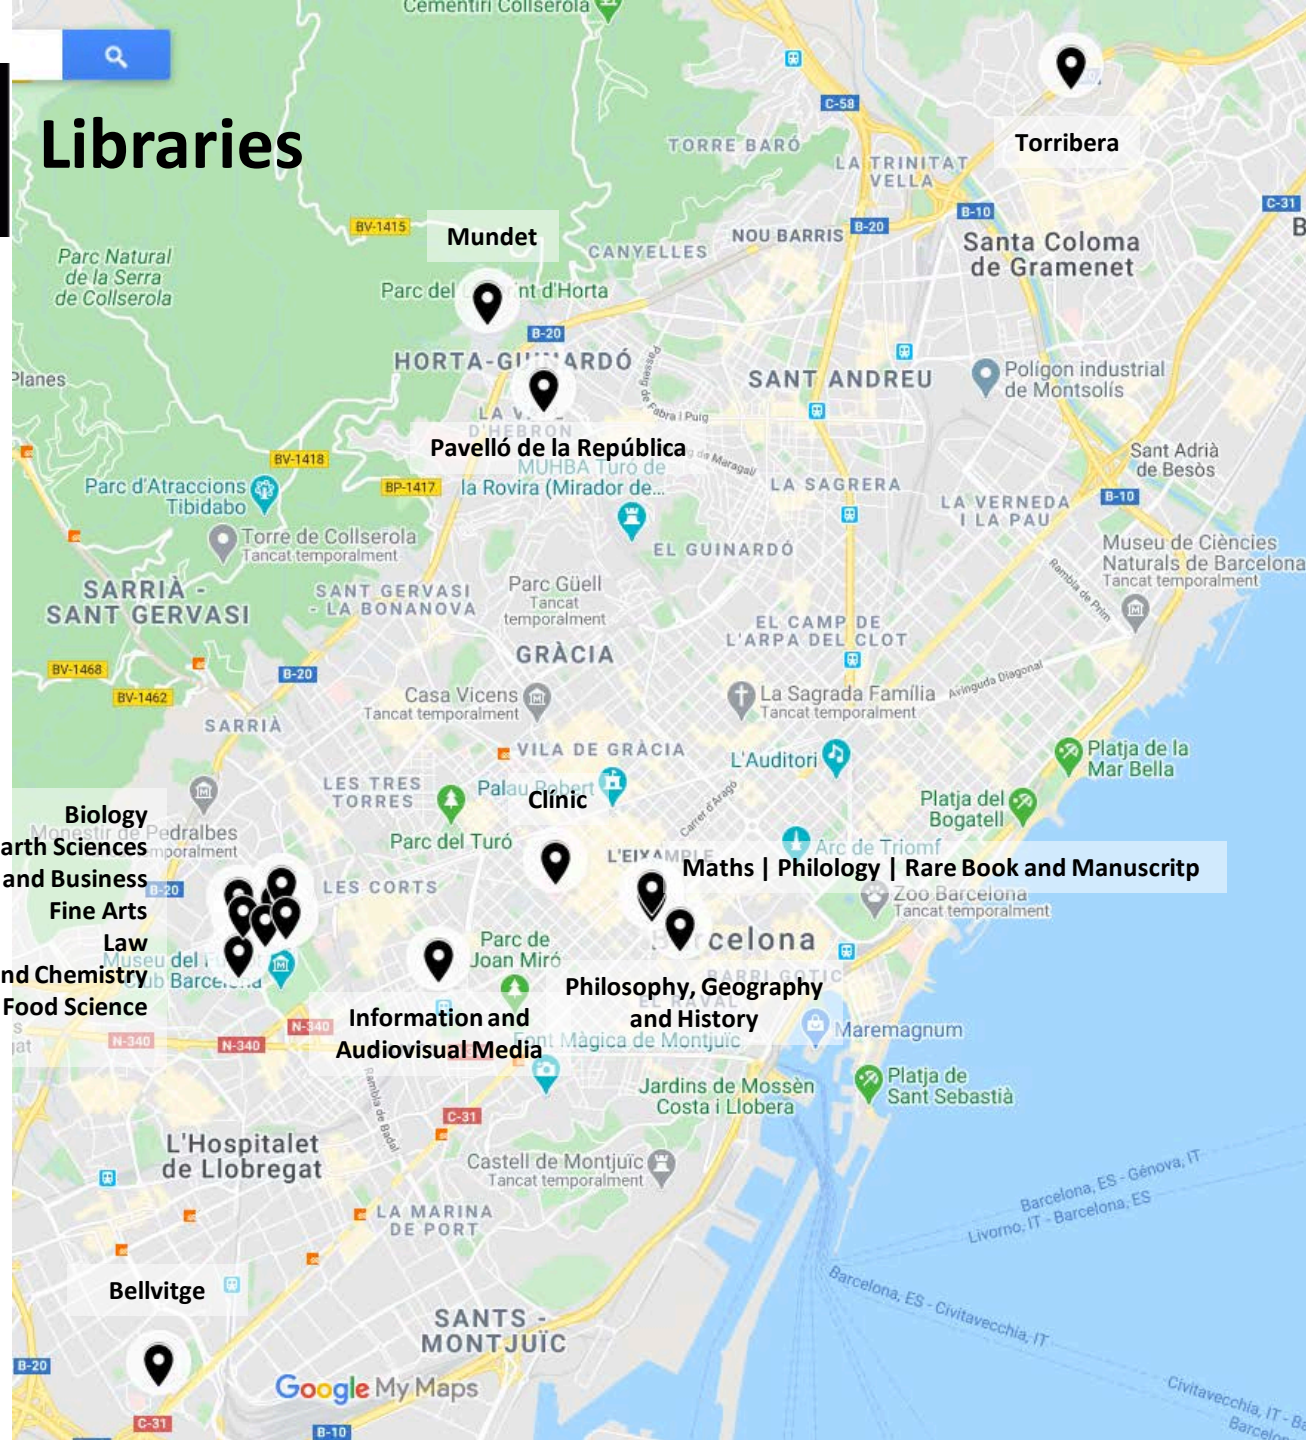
Libraries

Cementiri Collserola

Torribera

Mundet

Pavelló de la República

Biology
arth Sciences
and Business
Fine Arts
Law
nd Chemistry
Food Science

Clínic

Maths | Philology | Rare Book and Manuscritp

Information and Audiovisual Media

Philosophy, Geography and History

Bellvitge

TORRE BARÓ
LA TRINITAT VELLA
C-58
B-10
B-20
C-31
NOU BARRIS
CANYELLES
Santa Coloma de Gramenet
BV-1415
Parc Natural de la Serra de Collserola
Parc del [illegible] nt d'Horta
B-20
HORTA-GU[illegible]ARDÓ
Planes
SANT ANDREU
Polígon industrial de Montsolís
Sant Adrià de Besòs
LA V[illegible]
D'HEBRON
MUHBA Turó de la Rovira (Mirador de...
BV-1418
BP-1417
Parc d'Atraccions Tibidabo
Torre de Collserola
Tancat temporalment
LA SAGRERA
LA VERNEDA I LA PAU
B-10
Museu de Ciències Naturals de Barcelona
Tancat temporalment
Rambla de Prim
EL GUINARDÓ
SARRIÀ - SANT GERVASI
SANT GERVASI - LA BONANOVA
Parc Güell
Tancat temporalment
GRÀCIA
EL CAMP DE L'ARPA DEL CLOT
BV-1468
BV-1462
B-20
Casa Vicens
Tancat temporalment
La Sagrada Família
Tancat temporalment
Avinguda Diagonal
SARRIÀ
VILA DE GRÀCIA
L'Auditori
Platja de la Mar Bella
LES TRES TORRES
Palau Robert
Platja del Bogatell
Monestir de Pedralbes
Tancat temporalment
Parc del Turó
Arc de Triomf
L'EIXAMPLE
B-20
LES CORTS
Zoo Barcelona
Tancat temporalment
Museu del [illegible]
Club Barcelona
Parc de Joan Miró
Barcelona
BARRI GÒTIC
EL RAVAL
N-340
N-340
N-340
Font Màgica de Montjuïc
Maremagnum
Jardins de Mossèn Costa i Llobera
Platja de Sant Sebastià
C-31
L'Hospitalet de Llobregat
Rambla de Badal
Castell de Montjuïc
Tancat temporalment
Barcelona, ES - Gènova, IT
Livorno, IT - Barcelona, ES
LA MARINA DE PORT
Barcelona, ES - Civitavecchia, IT
SANTS - MONTJUÏC
B-20
Google My Maps
C-31
B-10
Civitavecchia, IT - Ba
Barcelon